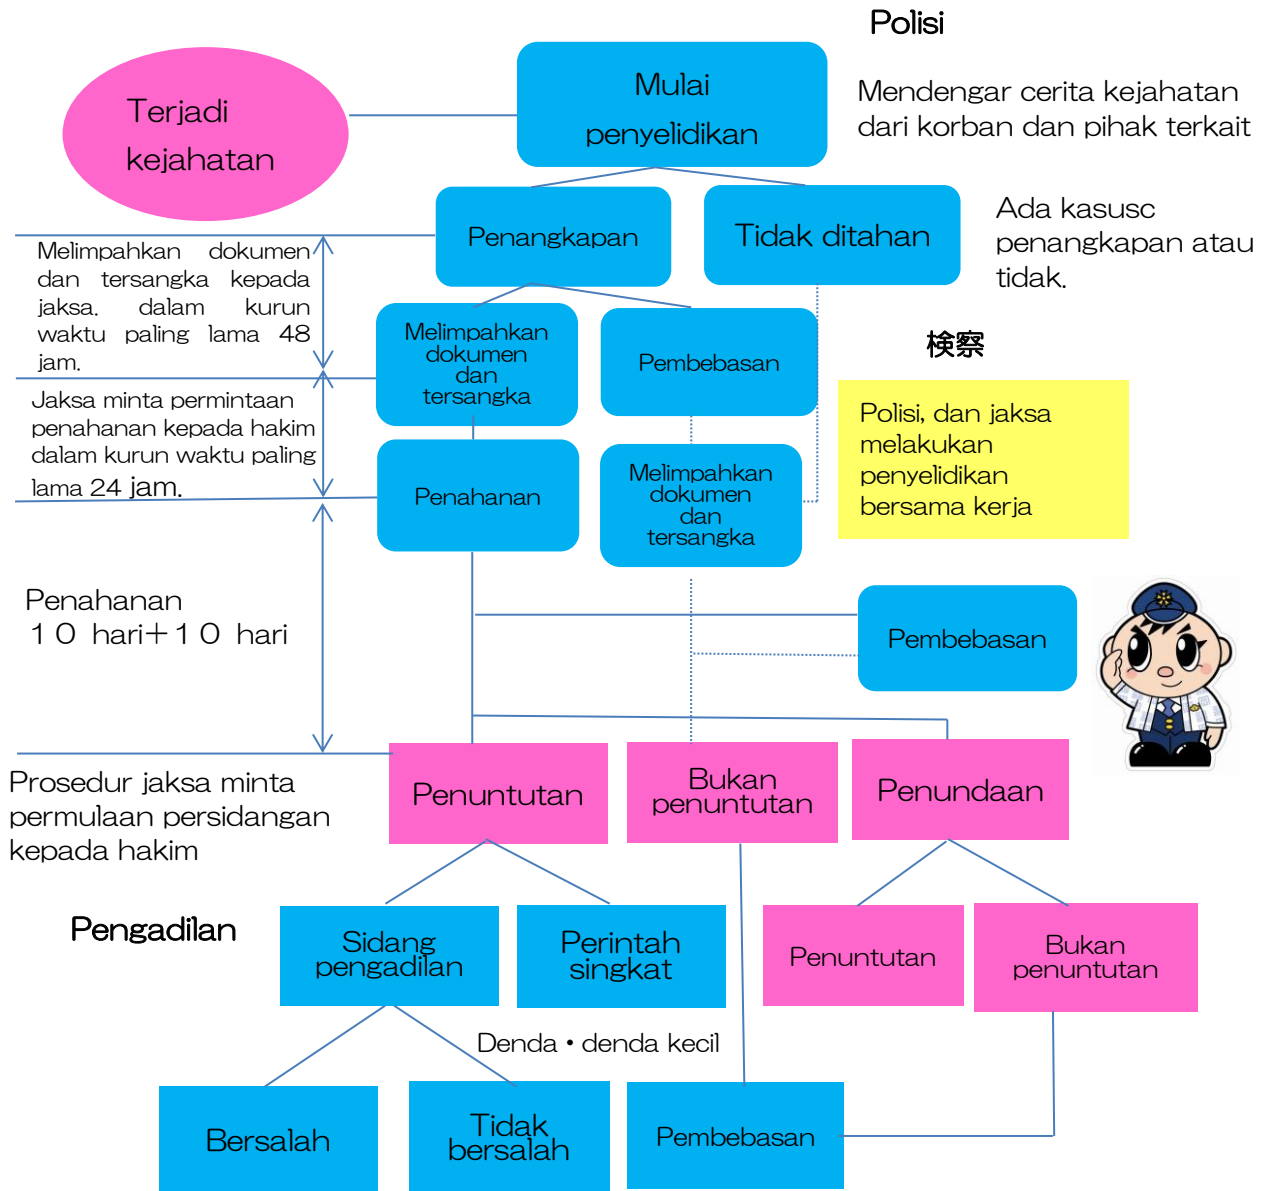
Polisi

Terjadi kejahatan

Mulai penyelidikan

Mendengar cerita kejahatan dari korban dan pihak terkait

Penangkapan

Tidak ditahan

Ada kasusc penangkapan atau tidak.

Melimpahkan dokumen dan tersangka kepada jaksa, dalam kurun waktu paling lama 48 jam.

Melimpahkan dokumen dan tersangka

Pembebasan

検察

Jaksa minta permintaan penahanan kepada hakim dalam kurun waktu paling lama 24 jam.

Polisi, dan jaksa melakukan penyelidikan bersama kerja

Penahanan

Melimpahkan dokumen dan tersangka

Penahanan １０ hari＋１０ hari

Pembebasan

Prosedur jaksa minta permulaan persidangan kepada hakim

Penuntutan

Bukan penuntutan

Penundaan

Pengadilan

Sidang pengadilan

Perintah singkat

Penuntutan

Bukan penuntutan

Denda・denda kecil

Bersalah

Tidak bersalah

Pembebasan